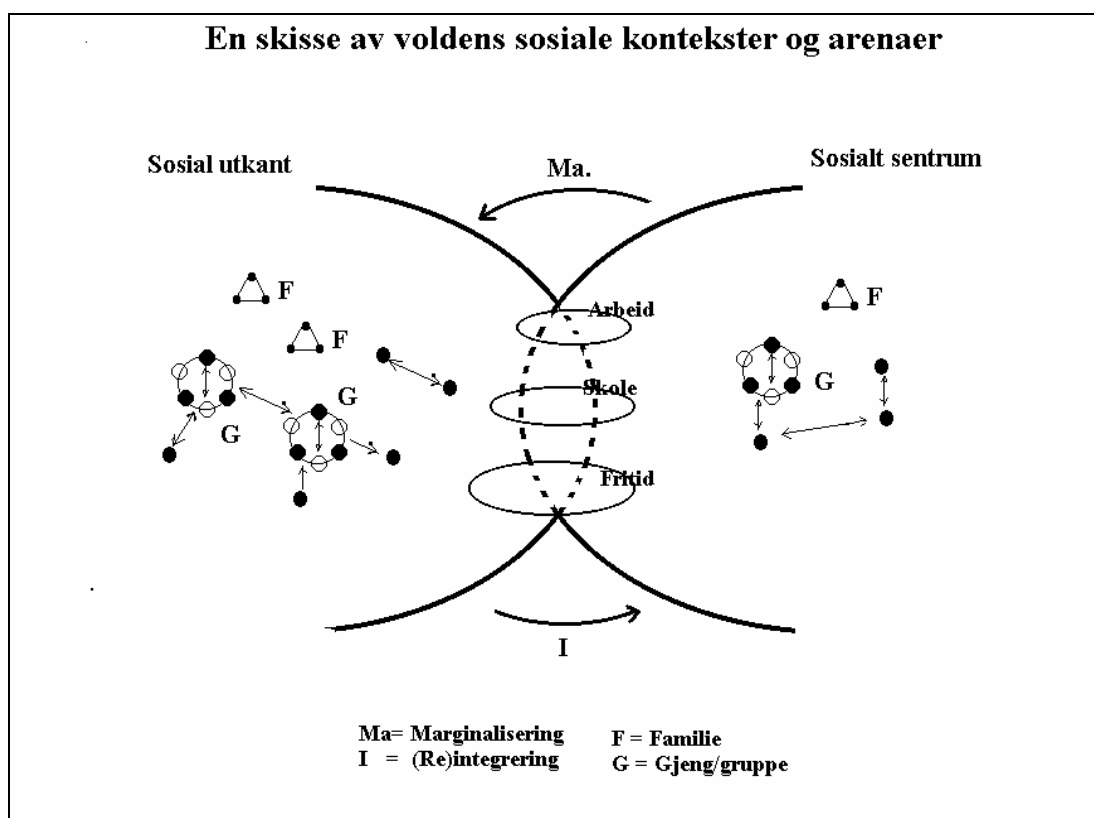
En skisse av voldens sosiale kontekster og arenaer

Sosial utkant

Ma.

Sosialt sentrum

F

F

F

Arbeid

G

G

G

Skole

Fritid

I

Ma= Marginalisering
I = (Re)integrering

F = Familie
G = Gjeng/gruppe